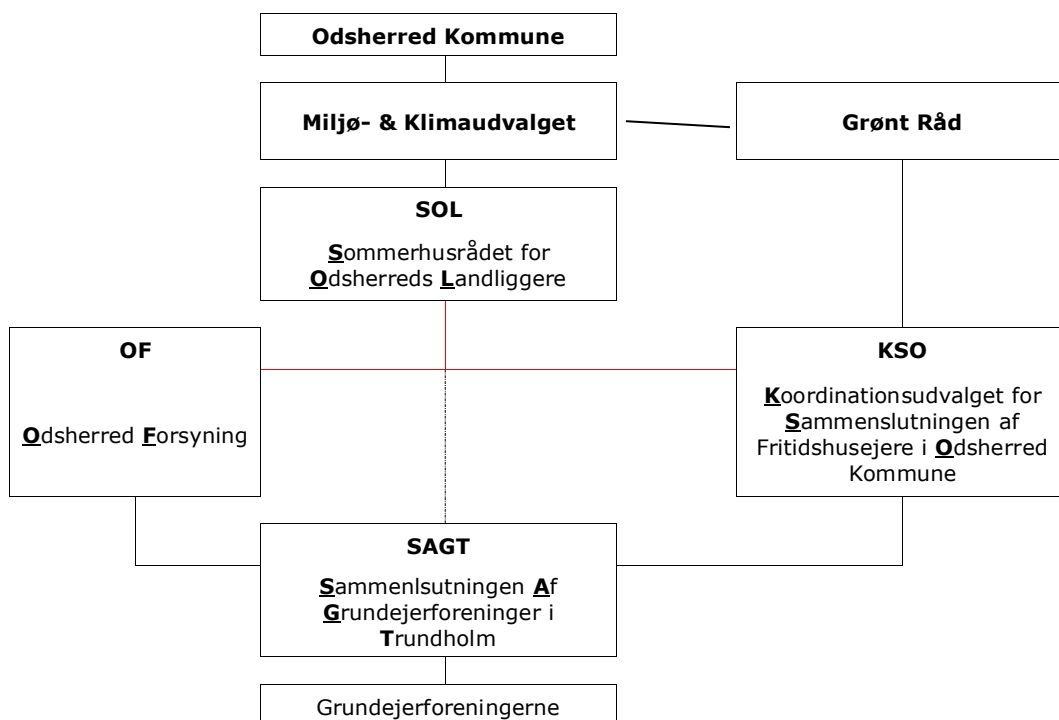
Odsherred Kommune

Miljø- & Klimaudvalget

Grønt Råd

SOL

Sommerhusrådet for Odsherreds Landliggere

OF

Odsherred Forsyning

KSO

Koordinationsudvalget for Sammenslutningen af Fritidshusejere i Odsherred Kommune

SAGT

Sammenlsutningen Af Grundejerforeninger i Trundholm

Grundejerforeningerne